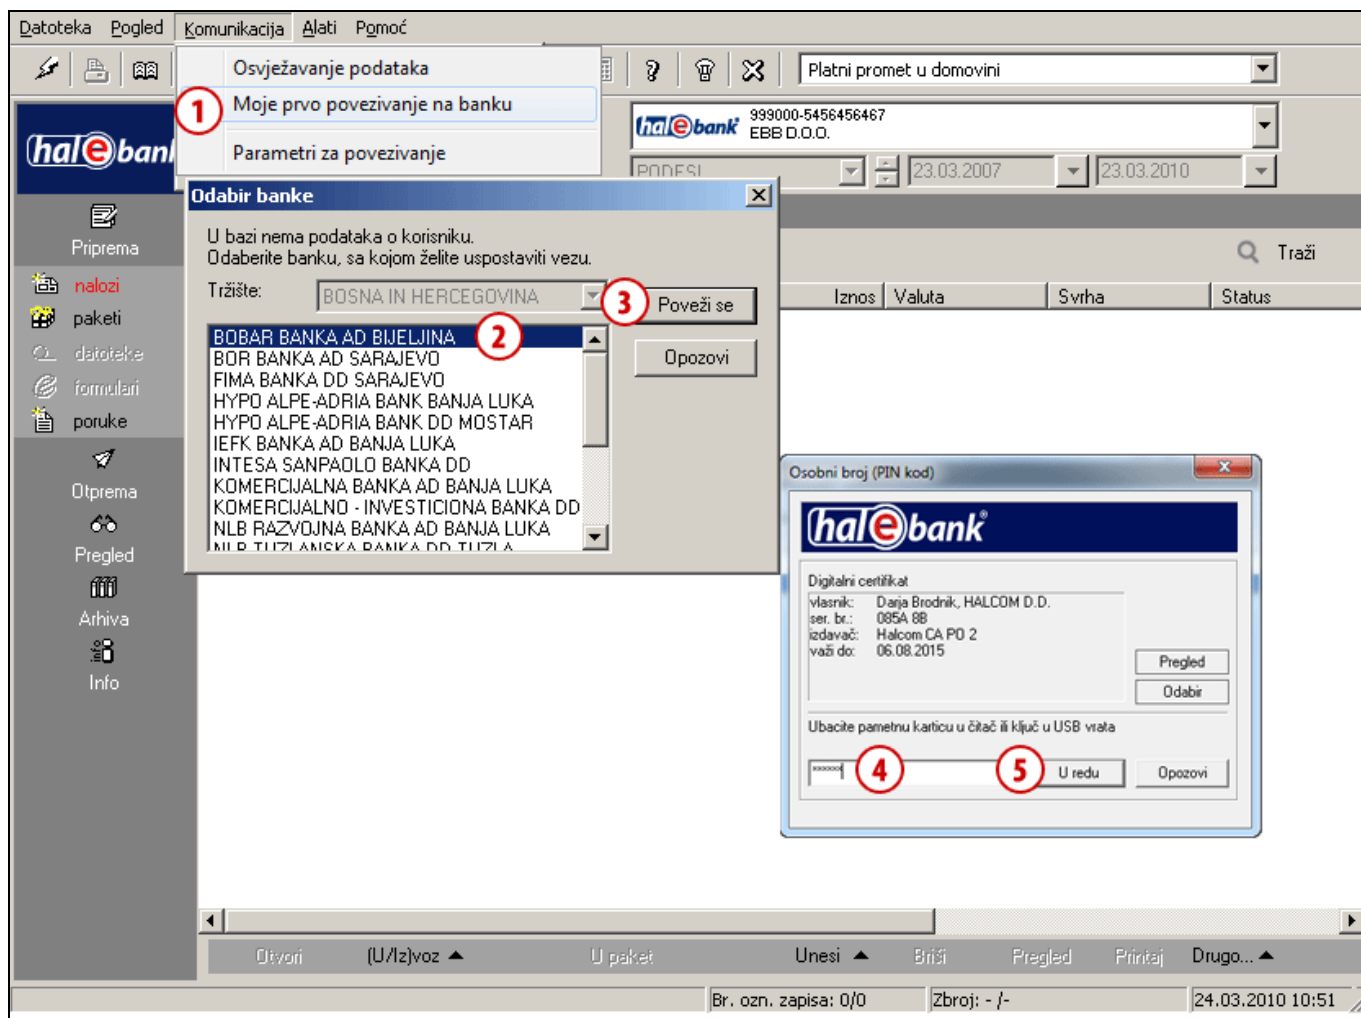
Datoteka Pogled Komunikacija Alati Pomoć

Osvježavanje podataka
1 Moje prvo povezivanje na banku
Parametri za povezivanje

Platni promet u domovini

hal e bank 999000-5456456467 EBB D.O.O.

PODESI 23.03.2007 23.03.2010

hal e bank

Priprema
nalozi
paketi
datoteke
formulari
poruke
Otprema
Pregled
Arhiva
Info

Odabir banke

U bazi nema podataka o korisniku.
Odaberite banku, sa kojom želite uspostaviti vezu.

Tržište: BOSNA IN HERCEGOVINA 3 Poveži se

Opozovi

BOBAR BANKA AD BIJELJINA 2
BOR BANKA AD SARAJEVO
FIMA BANKA DD SARAJEVO
HYPO ALPE-ADRIA BANK BANJA LUKA
HYPO ALPE-ADRIA BANK DD MOSTAR
IEFK BANKA AD BANJA LUKA
INTESA SANPAOLO BANKA DD
KOMERCIJALNA BANKA AD BANJA LUKA
KOMERCIJALNO - INVESTICIONA BANKA DD
NLB RAZVOJNA BANKA AD BANJA LUKA
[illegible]

Traži

Iznos Valuta Svrha Status

Osobni broj (PIN kod)

hal e bank

Digitalni certifikat
vlasnik: Darja Brodnik, HALCOM D.D.
ser. br.: 085A 8B
izdavač: Halcom CA PO 2
važi do: 06.08.2015

Pregled
Odabir

Ubacite pametnu karticu u čitač ili ključ u USB vrata

****** 4 5 U redu Opozovi

Otvori (U/Iz)voz Upaket Unesi Briši Pregled Printaj Drugo...

Br. ozn. zapisa: 0/0 Zbroj: - /- 24.03.2010 10:51